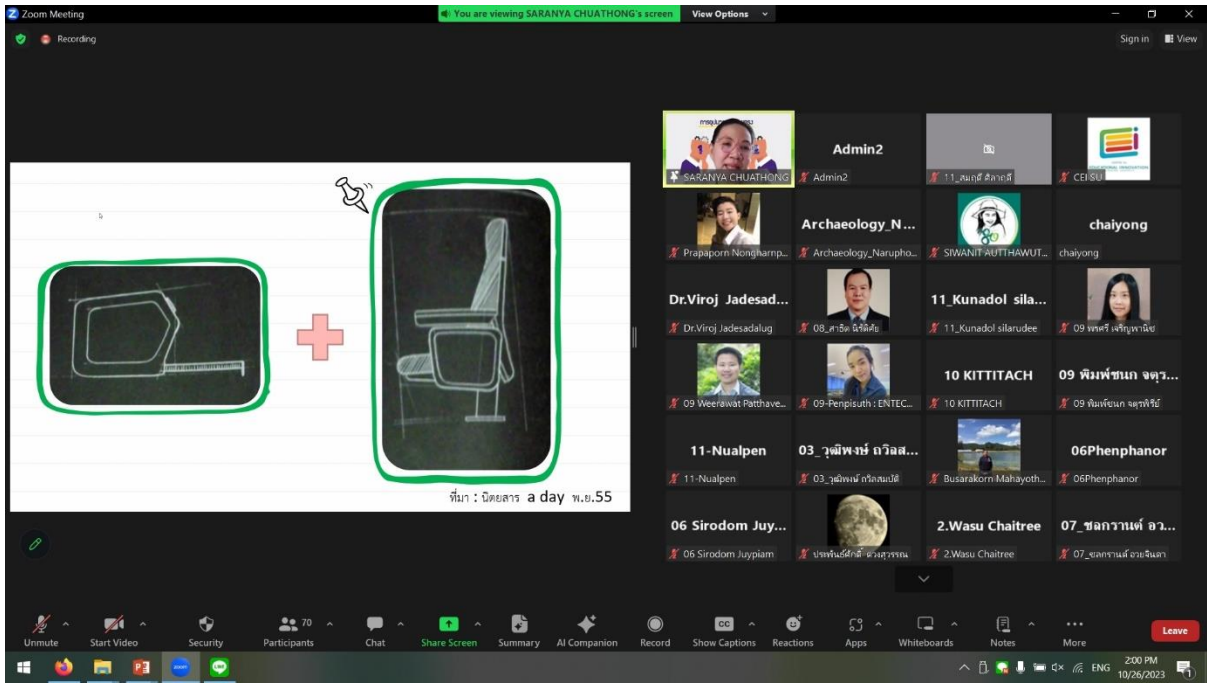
Zoom Meeting

You are viewing SARANYA CHUATHONG's screen

View Options

Recording

Sign in

View

ที่มา : นิตยสาร a day พ.ย.55

SARANYA CHUATHONG

Admin2

Admin2

11_สมฤดี สีลาฤดี

CEI SU

Prapaporn Nongharnp...

Archaeology_N...

Archaeology_Narupho...

SIWANIT AUTTHAWUT...

chaiyong

chaiyong

Dr.Viroj Jadesad...

Dr.Viroj Jadesadalug

08_สาธิต นิรัติศัย

11_Kunadol sila...

11_Kunadol silarudee

09 พรศรี เจริญพานิช

09 Weerawat Patthave...

09-Penpisuth : ENTEC...

10 KITTITACH

10 KITTITACH

09 พิมพ์ชนก จตุร...

09 พิมพ์ชนก จตุรพีรีย์

11-Nualpen

11-Nualpen

03_วุฒิพงษ์ ถวิลส...

03_วุฒิพงษ์ ถวิลสมบัติ

Busarakorn Mahayoth...

06Phenphanor

06Phenphanor

06 Sirodom Juy...

06 Sirodom Juypiam

ประพันธ์ศักดิ์ ดวงสุวรรณ

2.Wasu Chaitree

2.Wasu Chaitree

07_ชลกานต์ อว...

07_ชลกานต์ อวยจินดา

Unmute

Start Video

Security

70

Participants

Chat

Share Screen

Summary

AI Companion

Record

CC

Show Captions

Reactions

Apps

Whiteboards

Notes

More

Leave

ENG

2:00 PM

10/26/2023